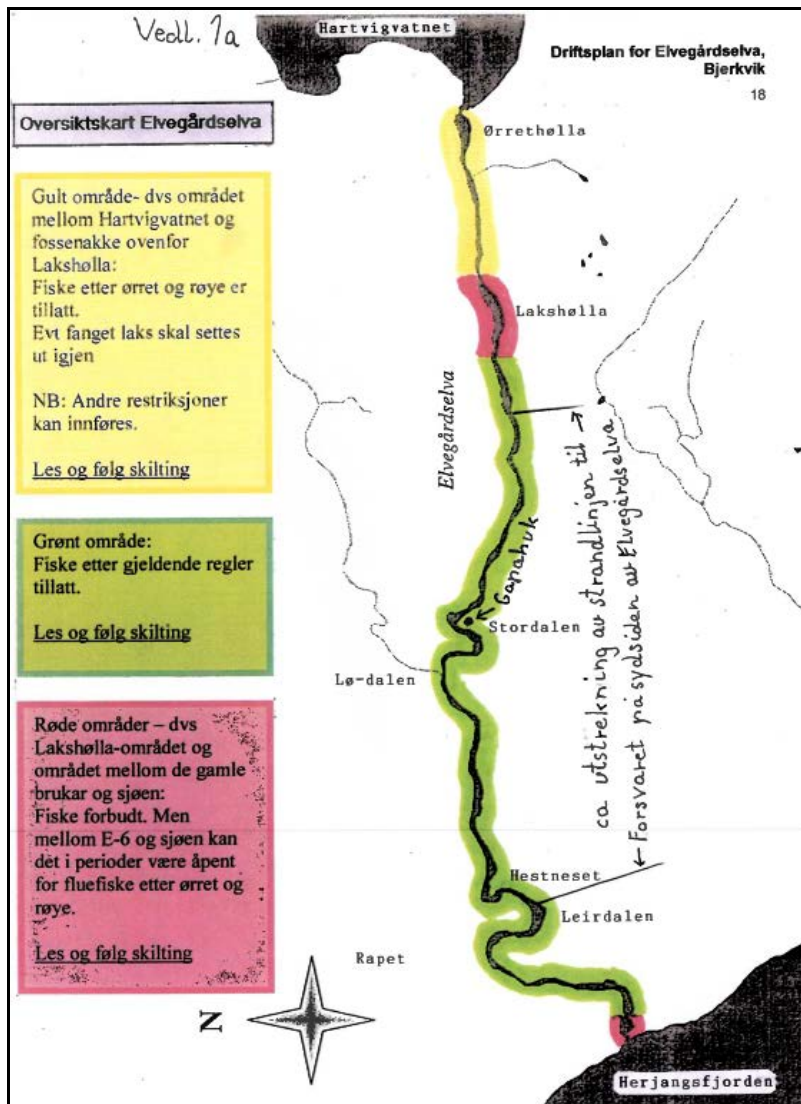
Vedl. 7a

Hartvigvatnet

Driftsplan for Elvegårdselva, Bjerkvik

18

Oversiktskart Elvegårdselva

Gult område- dvs området mellom Hartvigvatnet og fossenakke ovenfor Lakshølla:
Fiske etter ørret og røye er tillatt.
Evt fanget laks skal settes ut igjen

NB: Andre restriksjoner kan innføres.

Les og følg skilting

Grønt område:
Fiske etter gjeldende regler tillatt.

Les og følg skilting

Røde områder – dvs Lakshølla-området og området mellom de gamle brukar og sjøen:
Fiske forbudt. Men mellom E-6 og sjøen kan det i perioder være åpent for fluefiske etter ørret og røye.

Les og følg skilting

Ørrethølla

Lakshølla

Elvegårdselva

ca utstrekning av strandlinjen til →

← Forsvaret på sydsiden av Elvegårdselva

Gapahuk

Stordalen

Lø-dalen

Hestneset

Leirdalen

Rapet

Z

Herjangsfjorden